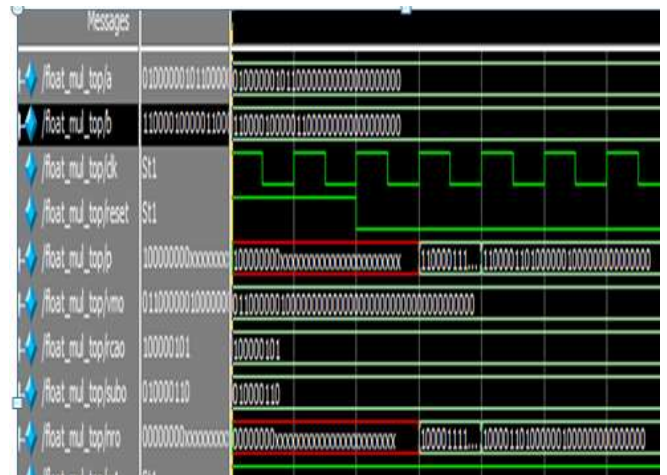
Messages

/float_mul_top/a 010000001011000 01000000101100000000000000000000

/float_mul_top/b 110000100001100 11000010000110000000000000000000

/float_mul_top/clk St1

/float_mul_top/reset St1

/float_mul_top/p 100000000xxxxxxx 100000000xxxxxxxxxxxxxxxxxxxxxxx 11000111... 11000110100000010000000000000000

/float_mul_top/mo 011000000100000 0110000010000000000000000000000000000000

/float_mul_top/rcao 100000101 100000101

/float_mul_top/subo 010000110 010000110

/float_mul_top/nro 000000000xxxxxxx 000000000xxxxxxxxxxxxxxxxxxxxxxx 10000111... 10000110100000010000000000000000

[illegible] St1